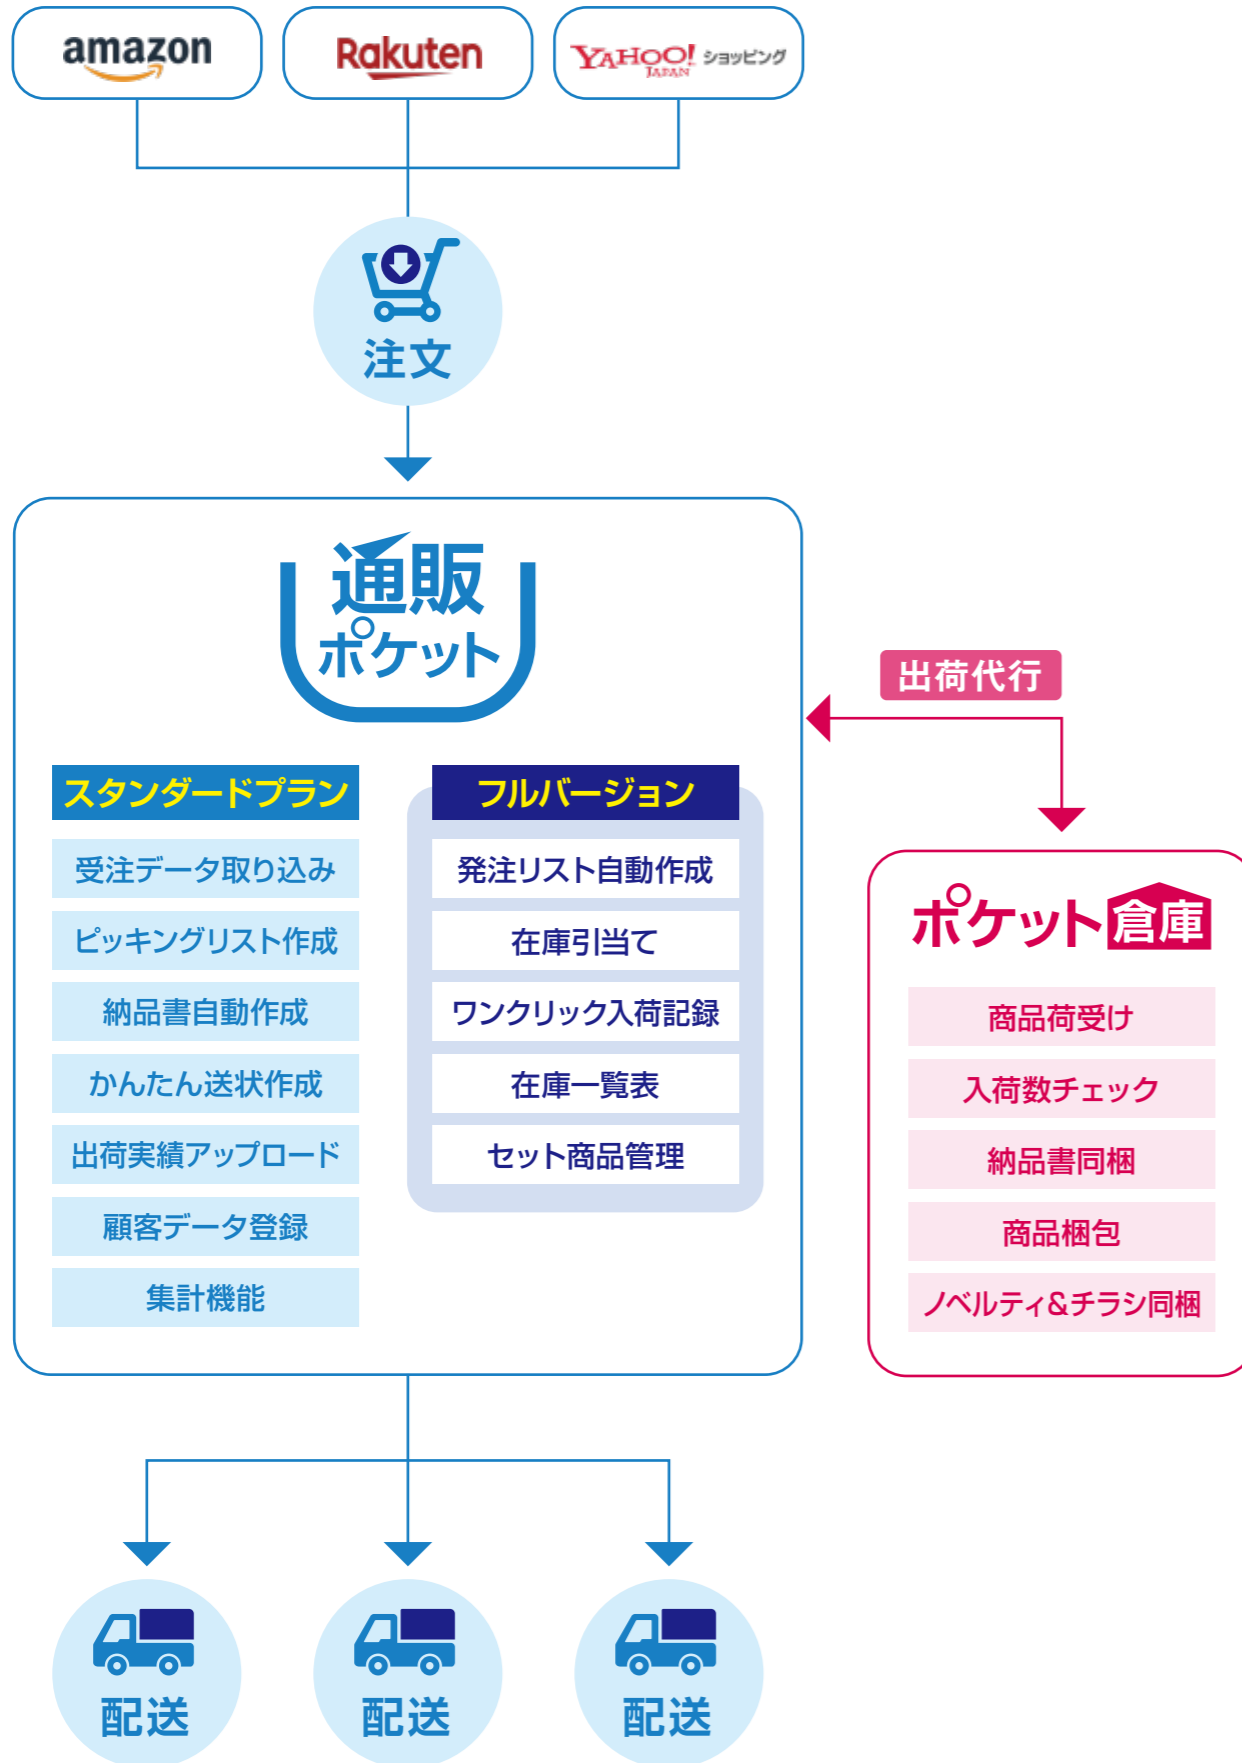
amazon

Rakuten

YAHOO! JAPAN ショッピング

注文

通販ポケット

スタンダードプラン

受注データ取り込み

ピッキングリスト作成

納品書自動作成

かんたん送状作成

出荷実績アップロード

顧客データ登録

集計機能

フルバージョン

発注リスト自動作成

在庫引当て

ワンクリック入荷記録

在庫一覧表

セット商品管理

出荷代行

ポケット倉庫

商品荷受け

入荷数チェック

納品書同梱

商品梱包

ノベルティ&チラシ同梱

配送

配送

配送